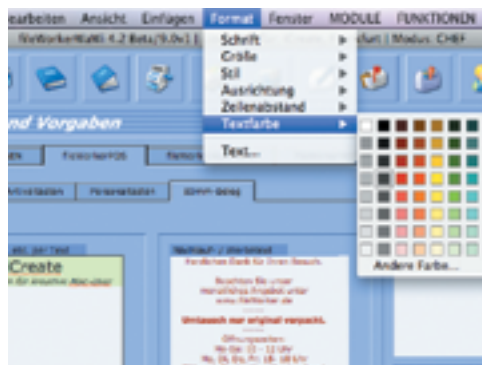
earbeiten Ansicht Einfügen Format Fenster MODULE FUNKTIONEN

FileWorkerMaWi 4.2 Beta (9.0v1) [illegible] Modus: CHEF

Schrift
Größe
Stil
Ausrichtung
Zeilenabstand
Textfarbe
Text...

Andere Farbe...

nd Vorgaben

Create

Umtausch nur original verpackt.